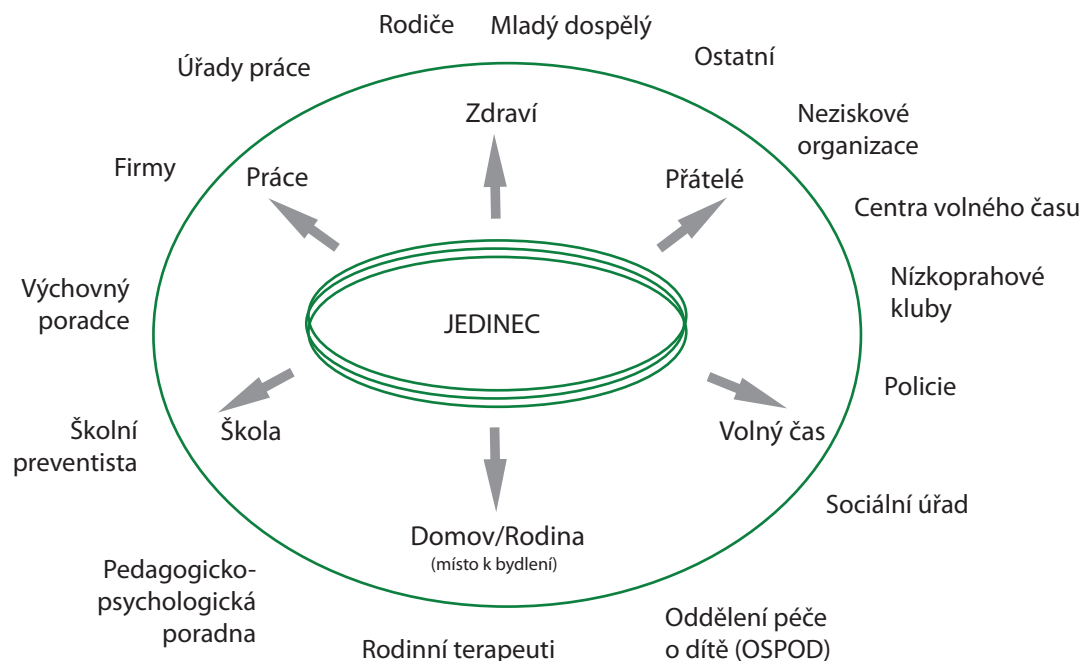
Rodiče
Mladý dospělý
Ostatní
Úřady práce
Zdraví
Neziskové organizace
Firmy
Práce
Přátelé
Centra volného času
Nízkoprahové kluby
Výchovný poradce
JEDINEC
Policie
Školní preventista
Škola
Volný čas
Sociální úřad
Domov/Rodina
(místo k bydlení)
Pedagogicko-psychologická poradna
Oddělení péče o dítě (OSPOD)
Rodinní terapeuti